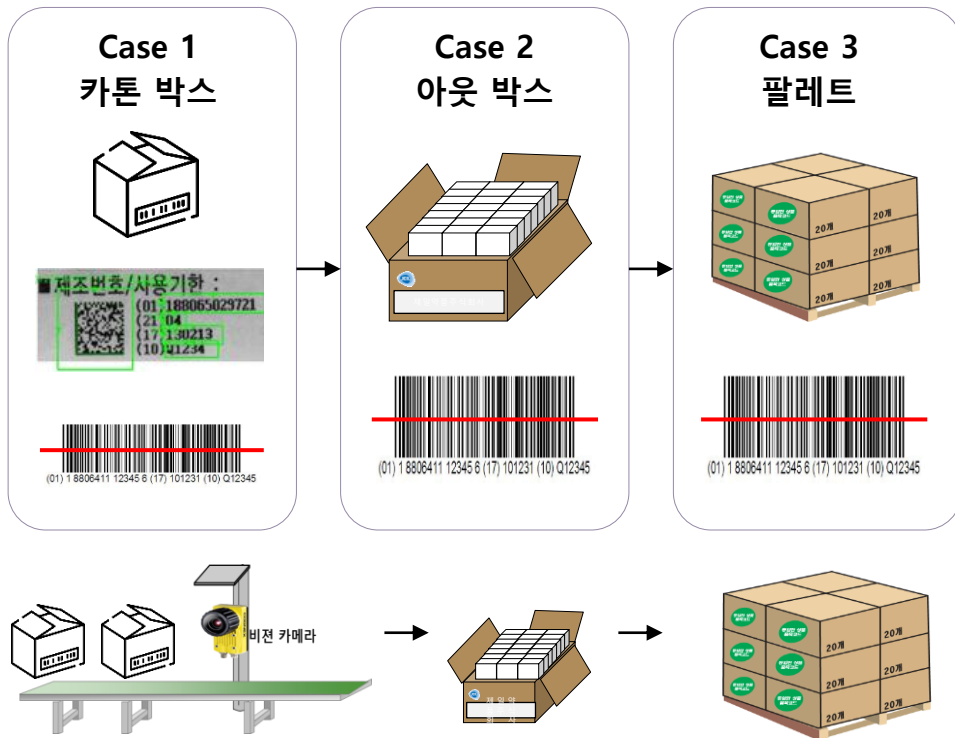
Case 1
카톤 박스

제조번호/사용기한 :
(01) 188065029721
(21) 04
(17) 130213
(10) Q1234

(01) 1 8806411 12345 6 (17) 101231 (10) Q12345

Case 2
아웃 박스

(01) 1 8806411 12345 6 (17) 101231 (10) Q12345

Case 3
팔레트

20개
20개
20개
20개
20개
20개

(01) 1 8806411 12345 6 (17) 101231 (10) Q12345

비전 카메라

20개
20개
20개
20개
20개
20개